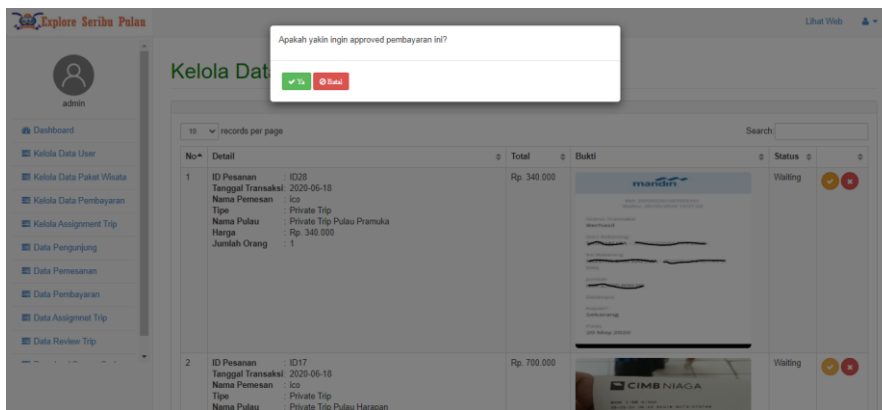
Explore Seribu Pulau

Lihat Web

admin

Dashboard
Kelola Data User
Kelola Data Paket Wisata
Kelola Data Pembayaran
Kelola Assignment Trip
Data Pengunjung
Data Pemesanan
Data Pembayaran
Data Assignmet Trip
Data Review Trip

Apakah yakin ingin approved pembayaran ini?

Ya Batal

Kelola Dat

10 records per page

Search:

| No | Detail | Total | Bukti | Status | |
|---|---|---|---|---|---|
| 1 | ID Pesanan : ID28<br>Tanggal Transaksi : 2020-06-18<br>Nama Pemesan : ico<br>Tipe : Private Trip<br>Nama Pulau : Private Trip Pulau Pramuka<br>Harga : Rp. 340.000<br>Jumlah Orang : 1 | Rp. 340.000 | mandiri<br>Berhasil<br>Sekarang<br>20 May 2020 | Waiting | |
| 2 | ID Pesanan : ID17<br>Tanggal Transaksi : 2020-06-18<br>Nama Pemesan : ico<br>Tipe : Private Trip<br>Nama Pulau : Private Trip Pulau Harapan | Rp. 700.000 | CIMB NIAGA | Waiting | |